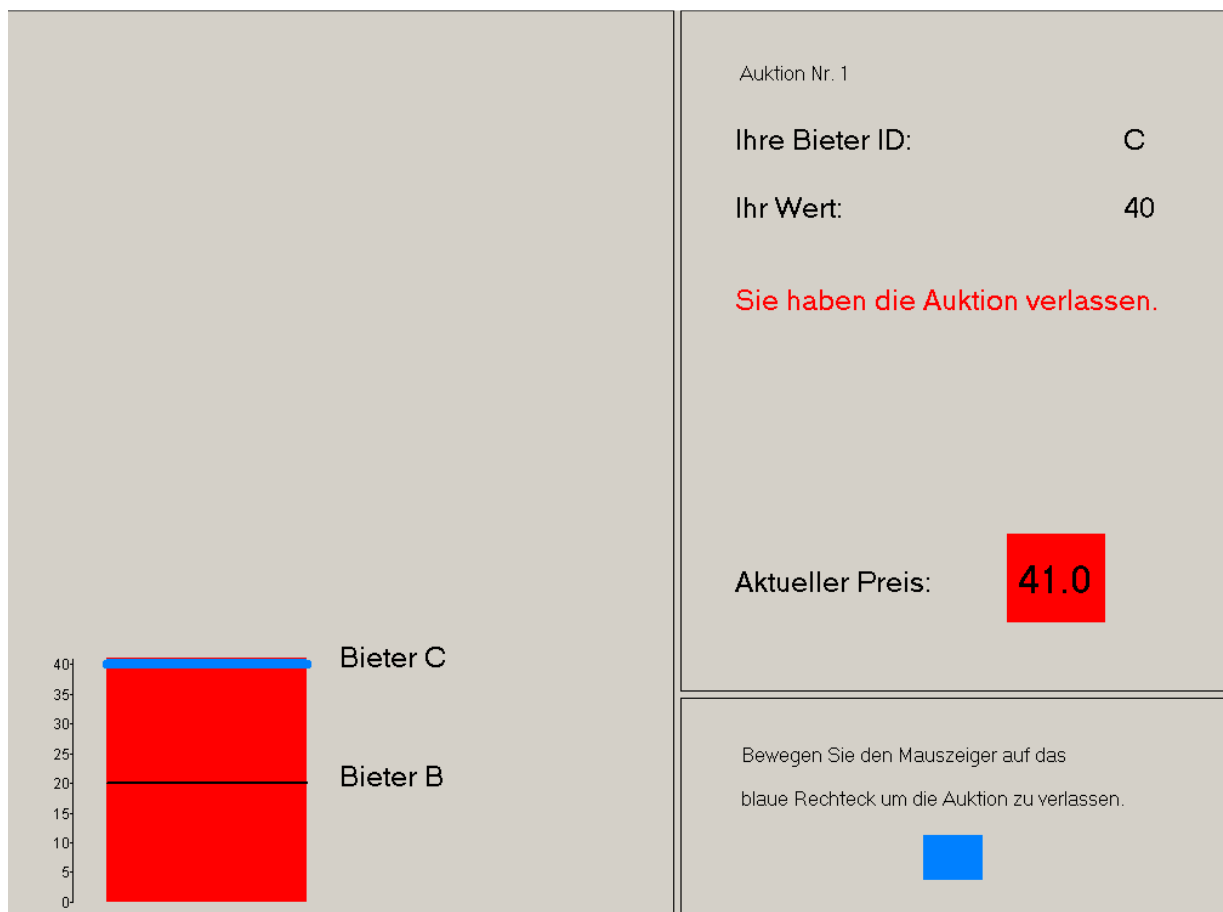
40
35
30
25
20
15
10
5
0

Bieter C

Bieter B

Auktion Nr. 1

Ihre Bieter ID: C

Ihr Wert: 40

Sie haben die Auktion verlassen.

Aktueller Preis: 41.0

Bewegen Sie den Mauszeiger auf das

blaue Rechteck um die Auktion zu verlassen.